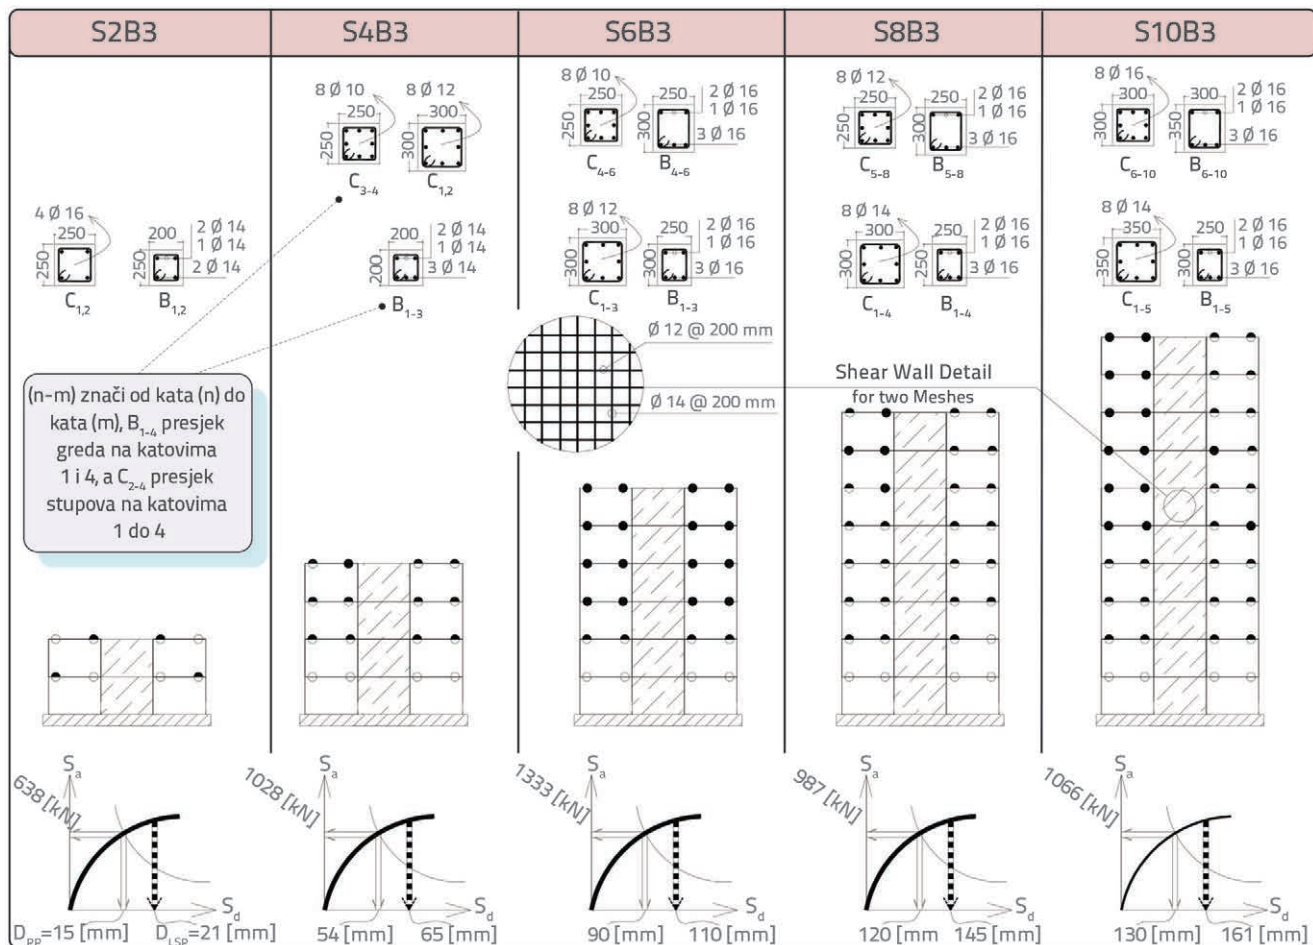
| S2B3 | S4B3 | S6B3 | S8B3 | S10B3 |
|---|---|---|---|---|

8 Ø 10 250 250 $C_{3-4}$ 8 Ø 12 300 300 $C_{1,2}$

4 Ø 16 250 250 $C_{1,2}$ 200 250 2 Ø 14 1 Ø 14 2 Ø 14 $B_{1,2}$

200 200 2 Ø 14 1 Ø 14 3 Ø 14 $B_{1-3}$

(n-m) znači od kata (n) do kata (m), $B_{1-4}$ presjek greda na katovima 1 i 4, a $C_{2-4}$ presjek stupova na katovima 1 do 4

8 Ø 10 250 250 $C_{4-6}$ 250 300 2 Ø 16 1 Ø 16 3 Ø 16 $B_{4-6}$

8 Ø 12 300 300 $C_{1-3}$ 250 300 2 Ø 16 1 Ø 16 3 Ø 16 $B_{1-3}$

Ø 12 @ 200 mm

Ø 14 @ 200 mm

8 Ø 12 250 250 $C_{5-8}$ 250 300 2 Ø 16 1 Ø 16 3 Ø 16 $B_{5-8}$

8 Ø 14 300 300 $C_{1-4}$ 250 250 2 Ø 16 1 Ø 16 3 Ø 16 $B_{1-4}$

Shear Wall Detail
for two Meshes

8 Ø 16 300 300 $C_{6-10}$ 300 350 2 Ø 16 1 Ø 16 3 Ø 16 $B_{6-10}$

8 Ø 14 350 350 $C_{1-5}$ 250 300 2 Ø 16 1 Ø 16 3 Ø 16 $B_{1-5}$

$S_a$ 638 [kN] $S_d$ $D_{PP}$=15 [mm] $D_{LSP}$=21 [mm]

$S_a$ 1028 [kN] $S_d$ 54 [mm] 65 [mm]

$S_a$ 1333 [kN] $S_d$ 90 [mm] 110 [mm]

$S_a$ 987 [kN] $S_d$ 120 [mm] 145 [mm]

$S_a$ 1066 [kN] $S_d$ 130 [mm] 161 [mm]